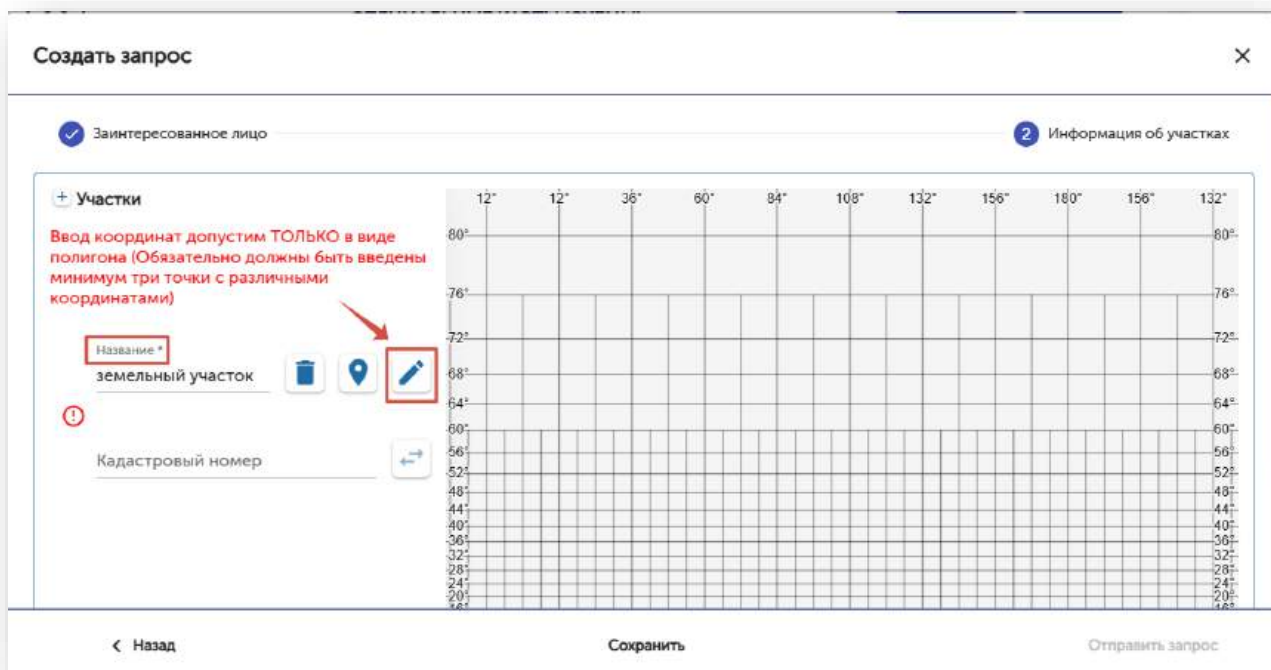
Создать запрос

×

Заинтересованное лицо

2 Информация об участках

+ Участки

Ввод координат допустим ТОЛЬКО в виде полигона (Обязательно должны быть введены минимум три точки с различными координатами)

Название *

земельный участок

Кадастровый номер

12° 12° 36° 60° 84° 108° 132° 156° 180° 156° 132°

80° 76° 72° 68° 64° 60° 56° 52° 48° 44° 40° 36° 32° 28° 24° 20° 16°

80° 76° 72° 68° 64° 60° 56° 52° 48° 44° 40° 36° 32° 28° 24° 20° 16°

< Назад

Сохранить

Отправить запрос